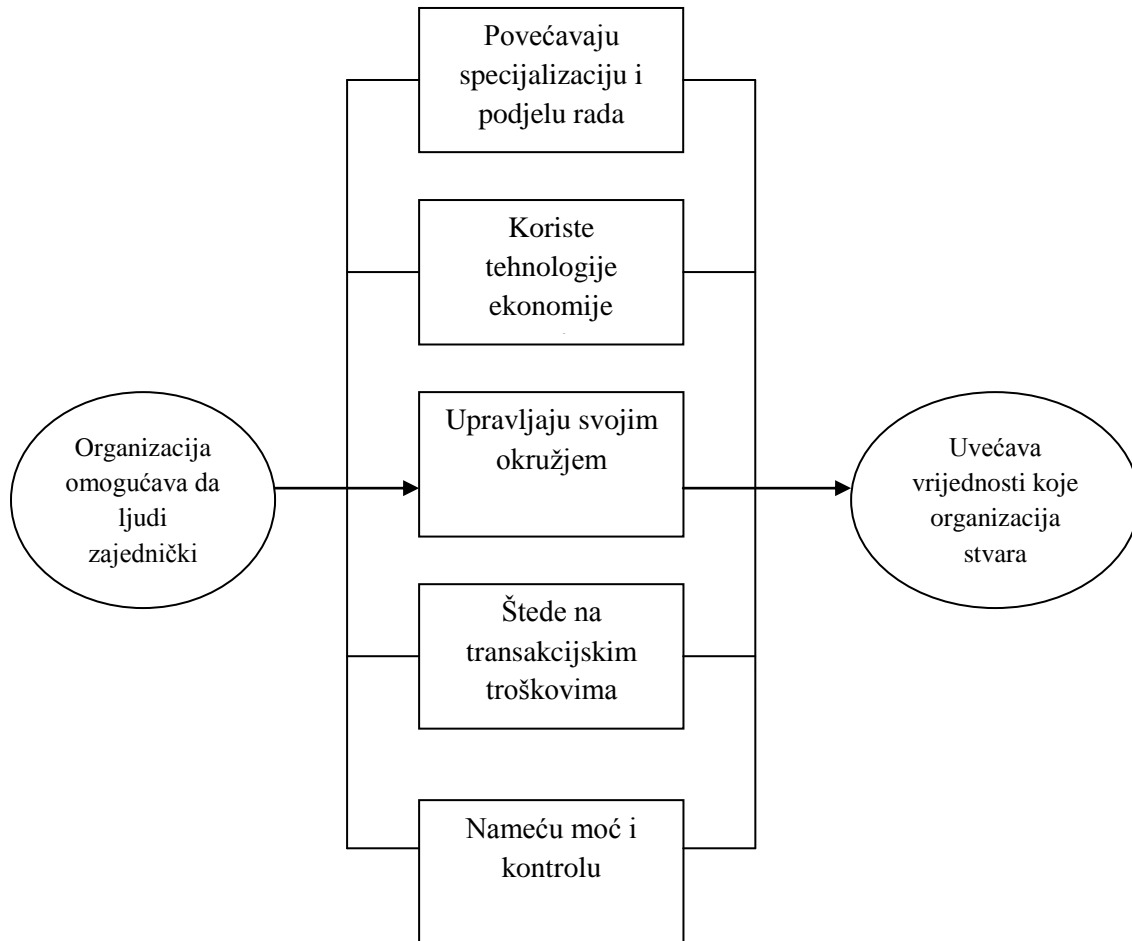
Organizacija omogućava da ljudi zajednički

Povećavaju specijalizaciju i podjelu rada

Koriste tehnologije ekonomije

Upravljaju svojim okružjem

Štede na transakcijskim troškovima

Nameću moć i kontrolu

Uvećava vrijednosti koje organizacija stvara